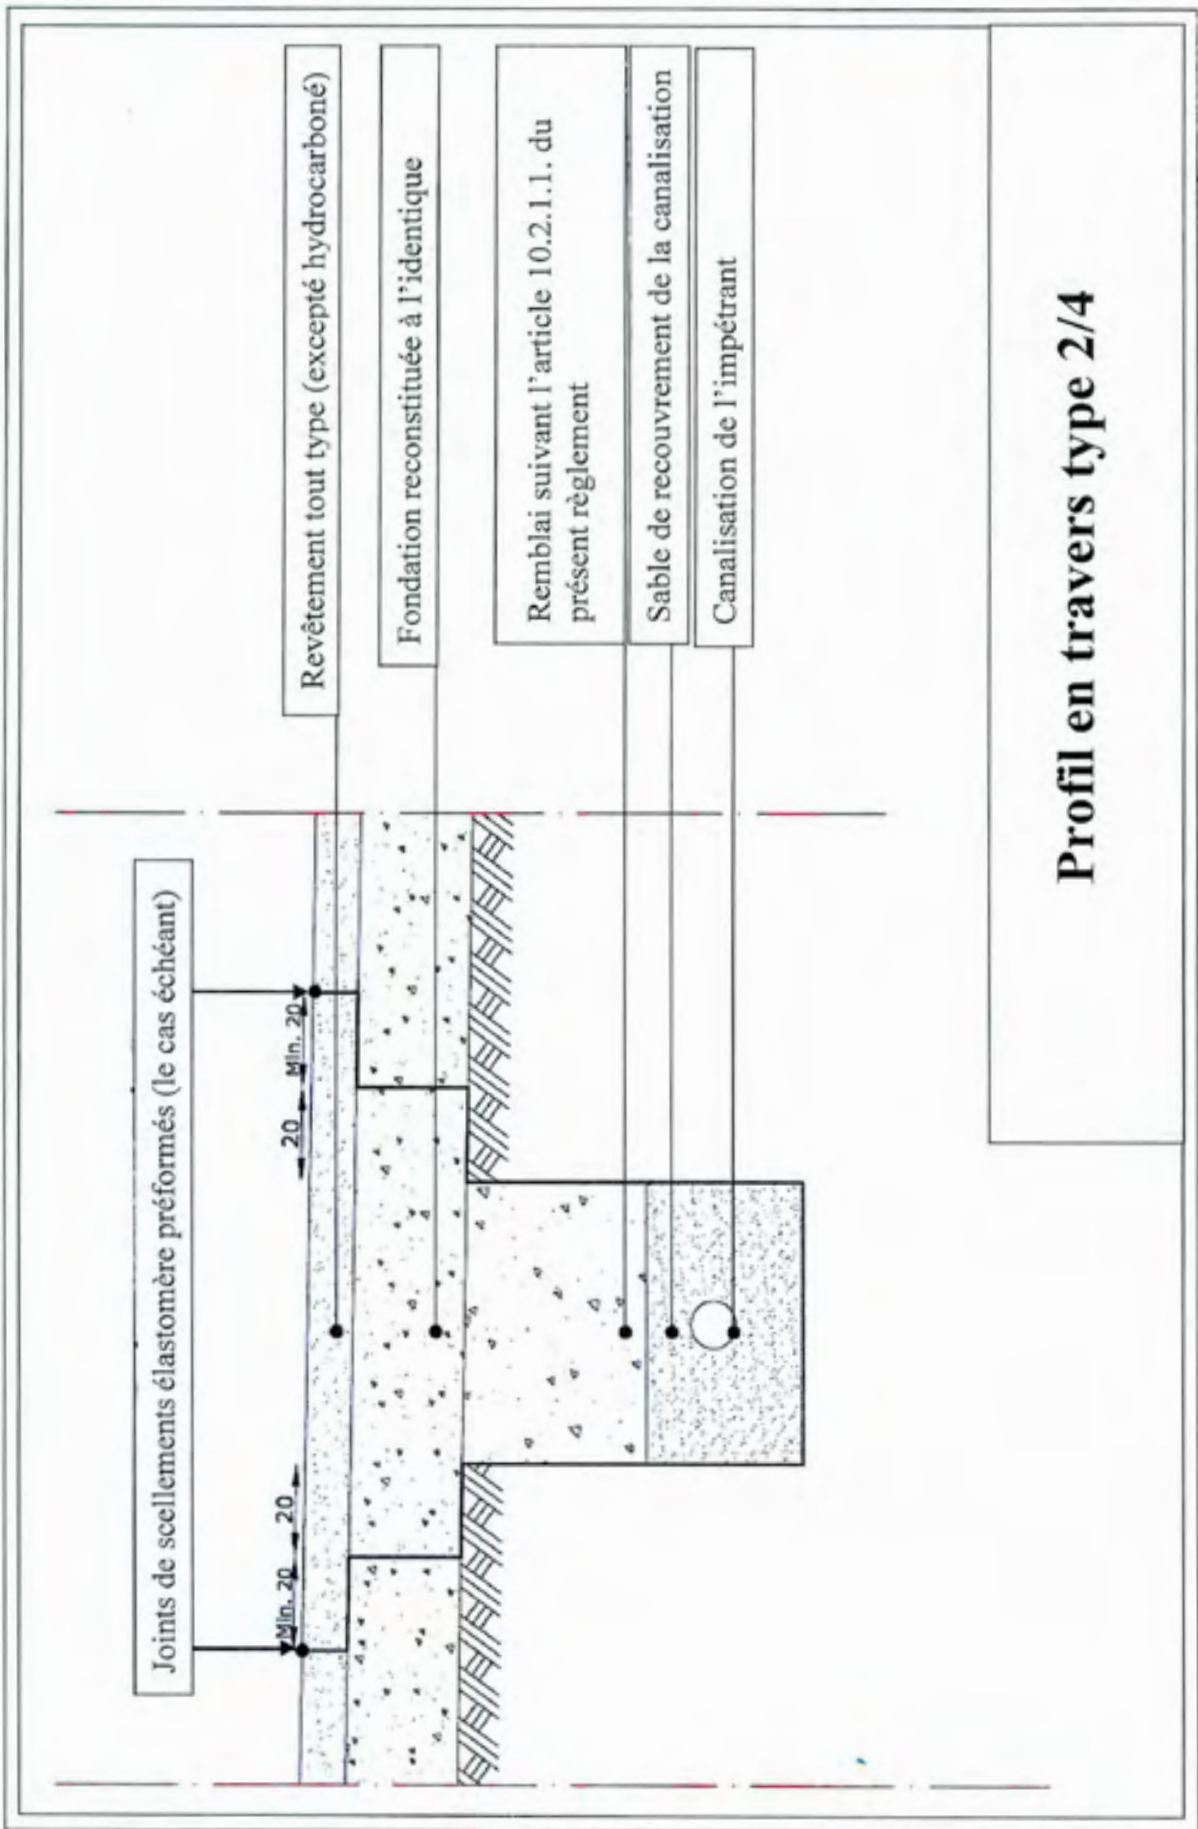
Revêtement tout type (excepté hydrocarboné)

Fondation reconstituée à l'identique

Remblai suivant l'article 10.2.1.1. du présent règlement

Sable de recouvrement de la canalisation

Canalisation de l'impétrant

Joints de scellements élastomère préformés (le cas échéant)

Min. 20

20

20

Min. 20

Profil en travers type 2/4